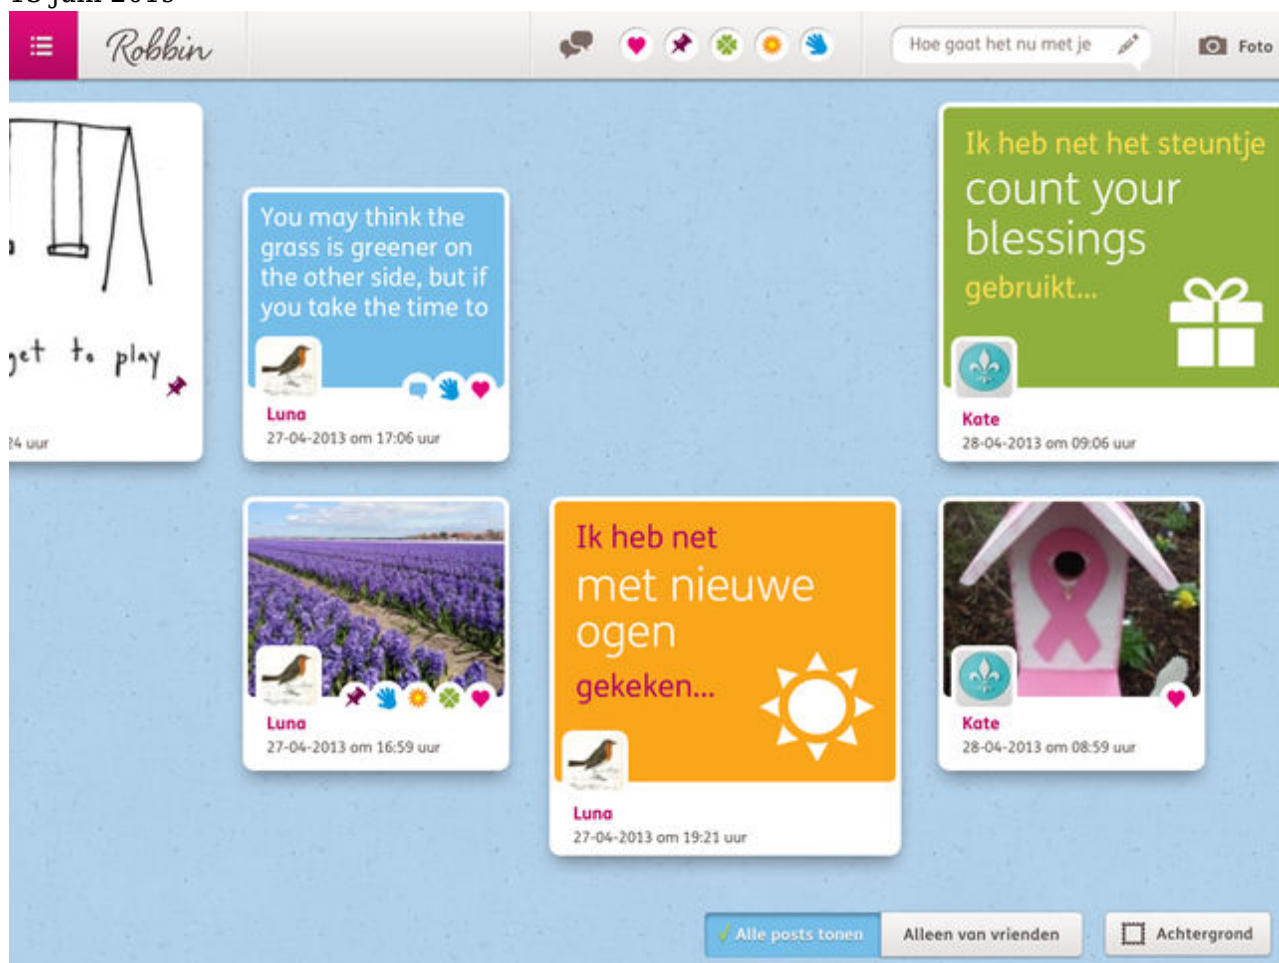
Robbin

Hoe gaat het nu met je

Foto

get to play

24 uur

You may think the grass is greener on the other side, but if you take the time to

Luna
27-04-2013 om 17:06 uur

Ik heb net het steuntje count your blessings gebruikt...

Kate
28-04-2013 om 09:06 uur

Luna
27-04-2013 om 16:59 uur

Ik heb net met nieuwe ogen gekeken...

Luna
27-04-2013 om 19:21 uur

Kate
28-04-2013 om 08:59 uur

Alle posts tonen

Alleen van vrienden

Achtergrond